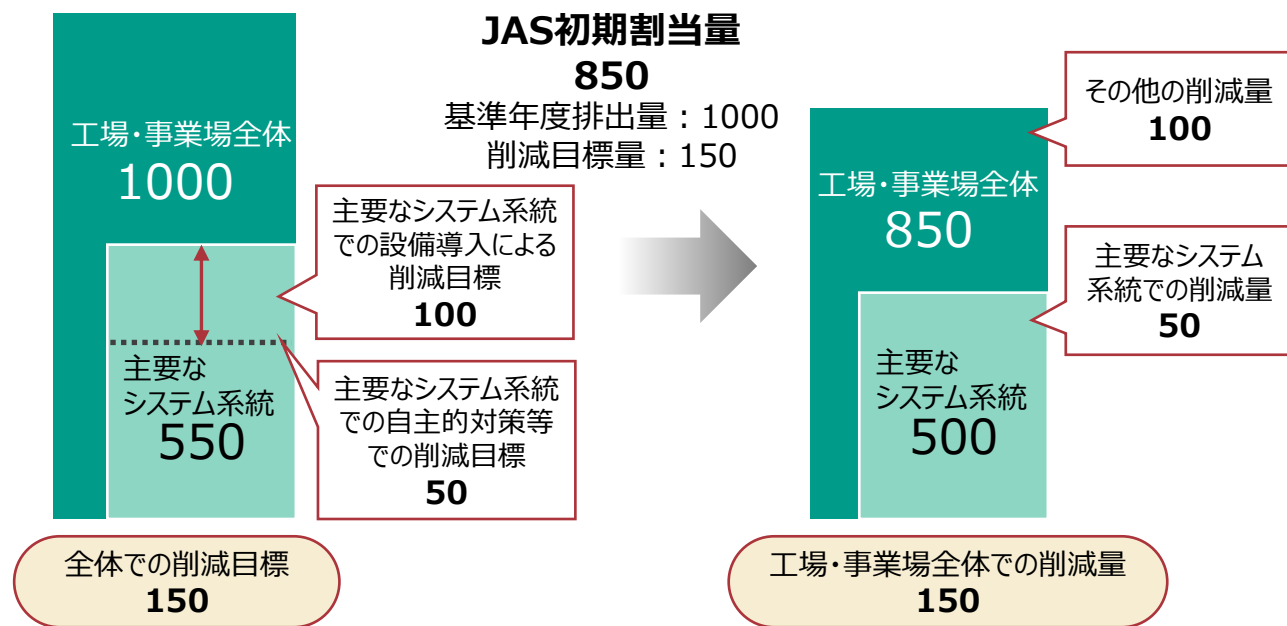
JAS初期割当量
850
基準年度排出量：1000
削減目標量：150

工場・事業場全体
1000

主要なシステム系統での設備導入による削減目標
100

主要な
システム系統
550

主要なシステム系統での自主的対策等での削減目標
50

全体での削減目標
150

その他の削減量
100

工場・事業場全体
850

主要なシステム系統での削減量
50

主要な
システム系統
500

工場・事業場全体での削減量
150